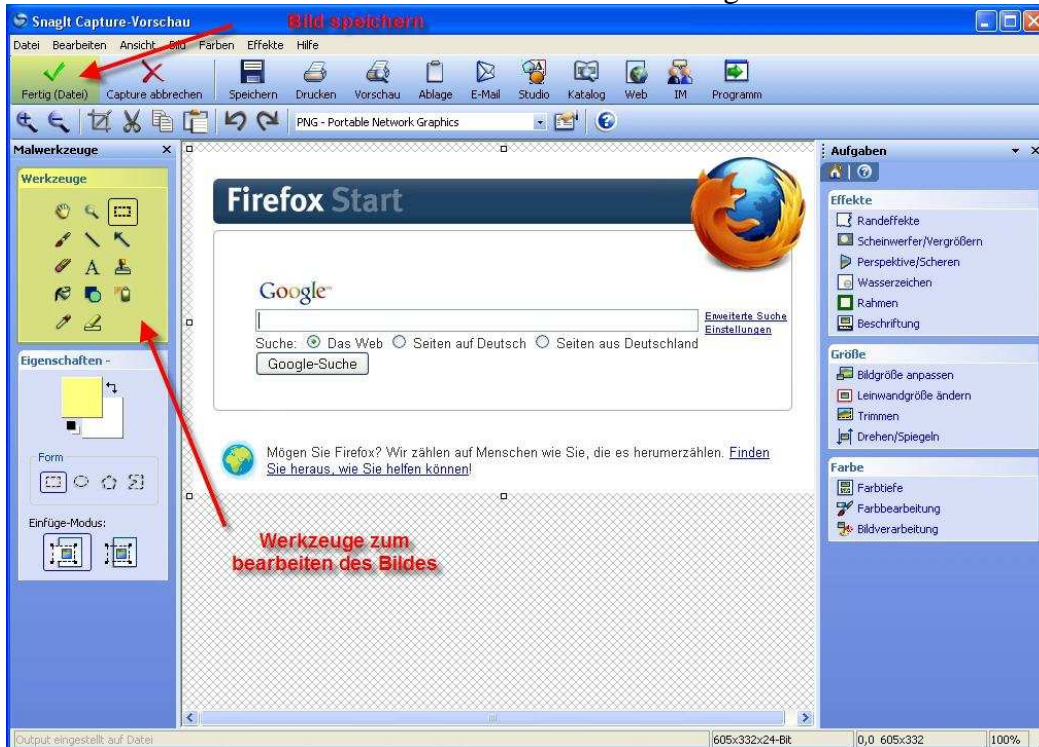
SnagIt Capture-Vorschau

Bild speichern

Datei Bearbeiten Ansicht Bild Farben Effekte Hilfe

Fertig (Datei) Capture abbrechen Speichern Drucken Vorschau Ablage E-Mail Studio Katalog Web IM Programm

PNG - Portable Network Graphics

Malwerkzeuge

Werkzeuge

Eigenschaften -

Form

Einfüge-Modus:

Firefox Start

Google

Erweiterte Suche
Einstellungen

Suche: Das Web Seiten auf Deutsch Seiten aus Deutschland

Google-Suche

Mögen Sie Firefox? Wir zählen auf Menschen wie Sie, die es herumerzählen. Finden Sie heraus, wie Sie helfen können!

Werkzeuge zum bearbeiten des Bildes

Aufgaben

Effekte
Randeffekte
Scheinwerfer/Vergrößern
Perspektive/Scheren
Wasserzeichen
Rahmen
Beschriftung

Größe
Bildgröße anpassen
Leinwandgröße ändern
Trimmen
Drehen/Spiegeln

Farbe
Farbtiefe
Farbbearbeitung
Bildverarbeitung

Output eingestellt auf Datei | 605x332x24-Bit | 0,0 605x332 | 100%